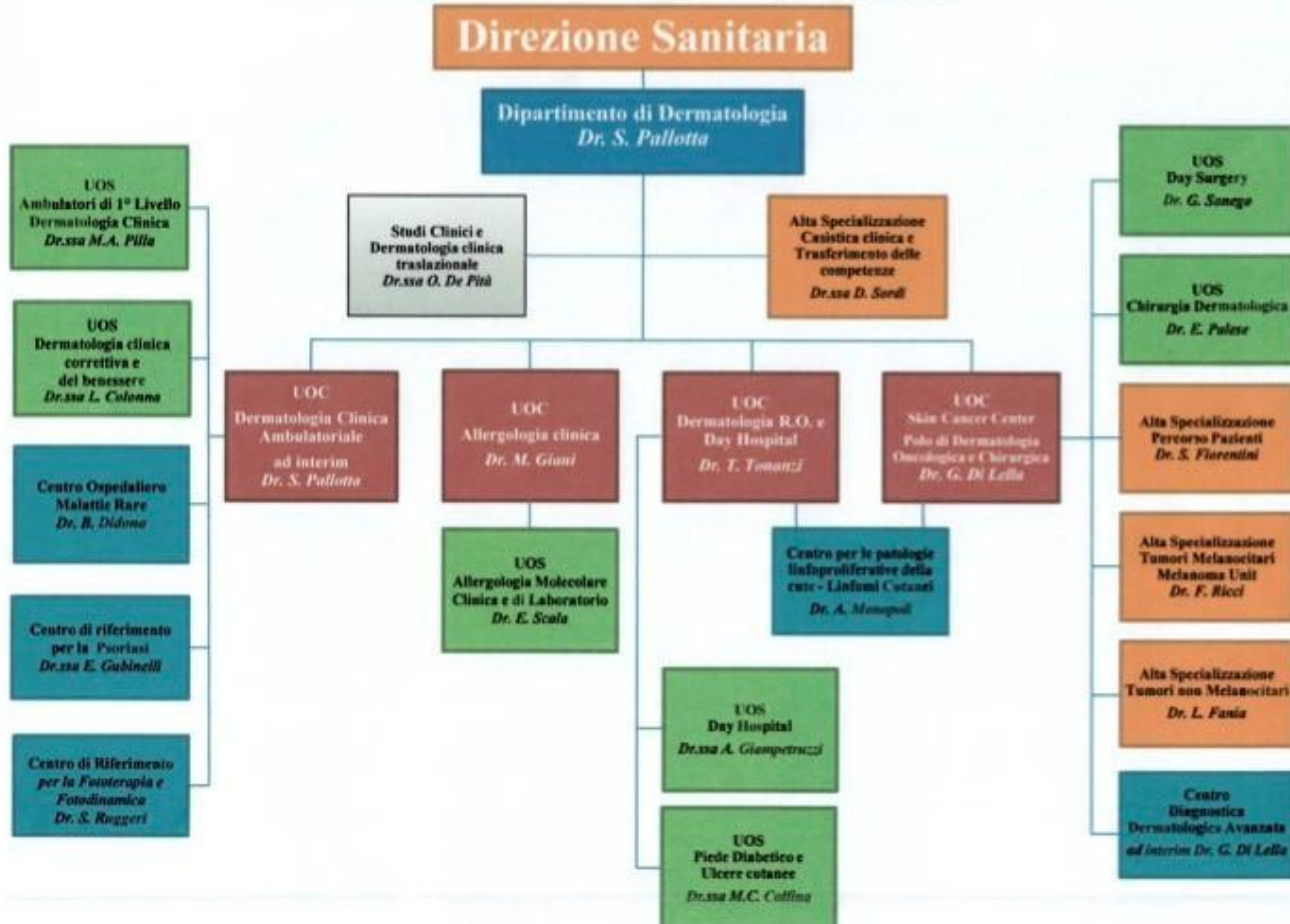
Direzione Sanitaria

Dipartimento di Dermatologia
Dr. S. Pallotta

UOS
Ambulatori di 1° Livello
Dermatologia Clinica
Dr.ssa M.A. Pilla

UOS
Dermatologia clinica correttiva e del benessere
Dr.ssa L. Colonna

Centro Ospedaliero Malattie Rare
Dr. B. Didona

Centro di riferimento per la Psoriasi
Dr.ssa E. Gubinelli

Centro di Riferimento per la Fototerapia e Fotodinamica
Dr. S. Ruggeri

Studi Clinici e Dermatologia clinica traslazionale
Dr.ssa O. De Pità

Alta Specializzazione
Casistica clinica e Trasferimento delle competenze
Dr.ssa D. Sordi

UOC
Dermatologia Clinica Ambulatoriale
ad interim
Dr. S. Pallotta

UOC
Allergologia clinica
Dr. M. Giani

UOS
Allergologia Molecolare Clinica e di Laboratorio
Dr. E. Scala

UOC
Dermatologia R.O. e Day Hospital
Dr. T. Tonanzi

UOS
Day Hospital
Dr.ssa A. Giampetruzzi

UOS
Piede Diabetico e Ulcere cutanee
Dr.ssa M.C. Coffina

UOC
Skin Cancer Center
Polo di Dermatologia Oncologica e Chirurgica
Dr. G. Di Lella

Centro per le patologie linfoproliferative della cute - Linfomi Cutanei
Dr. A. Monopoli

UOS
Day Surgery
Dr. G. Sonego

UOS
Chirurgia Dermatologica
Dr. E. Palese

Alta Specializzazione
Percorso Pazienti
Dr. S. Fiorentini

Alta Specializzazione
Tumori Melanocitari
Melanoma Unit
Dr. F. Ricci

Alta Specializzazione
Tumori non Melanocitari
Dr. L. Fania

Centro Diagnostica Dermatologica Avanzata
ad interim Dr. G. Di Lella